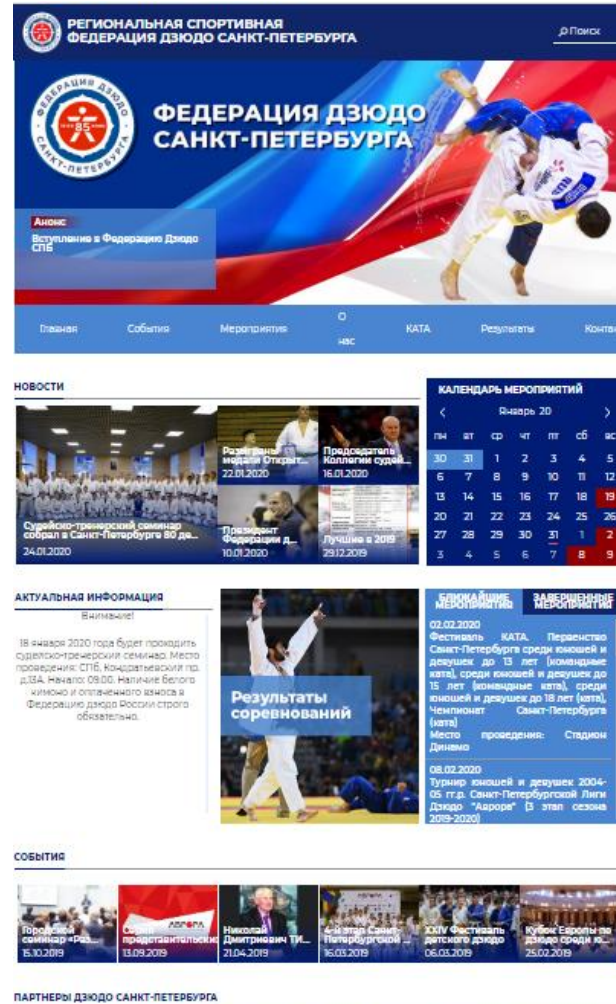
РЕГИОНАЛЬНАЯ СПОРТИВНАЯ ФЕДЕРАЦИЯ ДЗЮДО САНКТ-ПЕТЕРБУРГА

Поиск

ФЕДЕРАЦИЯ ДЗЮДО САНКТ-ПЕТЕРБУРГА

85

Анонс

Вступление в Федерацию Дзюдо СПб

Главная | События | Мероприятия | О нас | КАТА | Результаты | Конта

НОВОСТИ

Судейско-тренерский семинар собрал в Санкт-Петербурге 80 де...
24.01.2020

Разыграны медали Открыт...
22.01.2020

Председатель Коллегии судей...
16.01.2020

Президент Федерации д...
10.01.2020

Лучшие в 2019
29.12.2019

КАЛЕНДАРЬ МЕРОПРИЯТИЙ

‹ Январь 20 ›

| пн | вт | ср | чт | пт | сб | вс |
|---|---|---|---|---|---|---|
| 30 | 31 | 1 | 2 | 3 | 4 | 5 |
| 6 | 7 | 8 | 9 | 10 | 11 | 12 |
| 13 | 14 | 15 | 16 | 17 | 18 | 19 |
| 20 | 21 | 22 | 23 | 24 | 25 | 26 |
| 27 | 28 | 29 | 30 | 31 | 1 | 2 |
| 3 | 4 | 5 | 6 | 7 | 8 | 9 |

АКТУАЛЬНАЯ ИНФОРМАЦИЯ

Внимание!

18 января 2020 года будет проходить судейско-тренерский семинар. Место проведения: СПб, Кондратьевский пр. д.3А. Начало: 09.00. Наличие белого кимоно и оплаченного взноса в Федерацию дзюдо России строго обязательно.

Результаты соревнований

БЛИЖАЙШИЕ МЕРОПРИЯТИЯ | ЗАВЕРШЕННЫЕ МЕРОПРИЯТИЯ

02.02.2020
Фестиваль КАТА. Первенство Санкт-Петербурга среди юношей и девушек до 13 лет (командные ката), среди юношей и девушек до 15 лет (командные ката), среди юношей и девушек до 18 лет (ката), Чемпионат Санкт-Петербурга (ката)
Место проведения: Стадион Динамо

08.02.2020
Турнир юношей и девушек 2004-05 г.г.р. Санкт-Петербургской Лиги Дзюдо "Аврора" (3 этап сезона 2019-2020)

СОБЫТИЯ

Городской семинар «Раз...
15.10.2019

Съезд представительск...
13.09.2019

Николай Дмитриевич ТИ...
21.04.2019

4-й этап Санкт-Петербургской ...
16.03.2019

XXIV Фестиваль детского дзюдо
06.03.2019

Кубок Европы по дзюдо среди ю...
25.02.2019

ПАРТНЕРЫ ДЗЮДО САНКТ-ПЕТЕРБУРГА